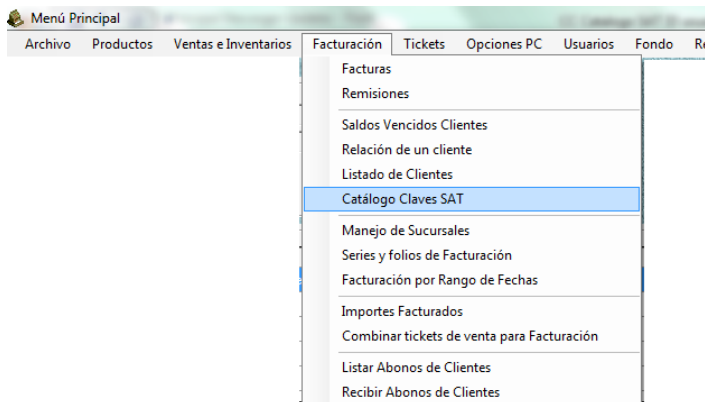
Menú Principal

Archivo Productos Ventas e Inventarios Facturación Tickets Opciones PC Usuarios Fondo R

Facturas
Remisiones

Saldos Vencidos Clientes
Relación de un cliente
Listado de Clientes
Catálogo Claves SAT

Manejo de Sucursales
Series y folios de Facturación
Facturación por Rango de Fechas

Importes Facturados
Combinar tickets de venta para Facturación

Listar Abonos de Clientes
Recibir Abonos de Clientes